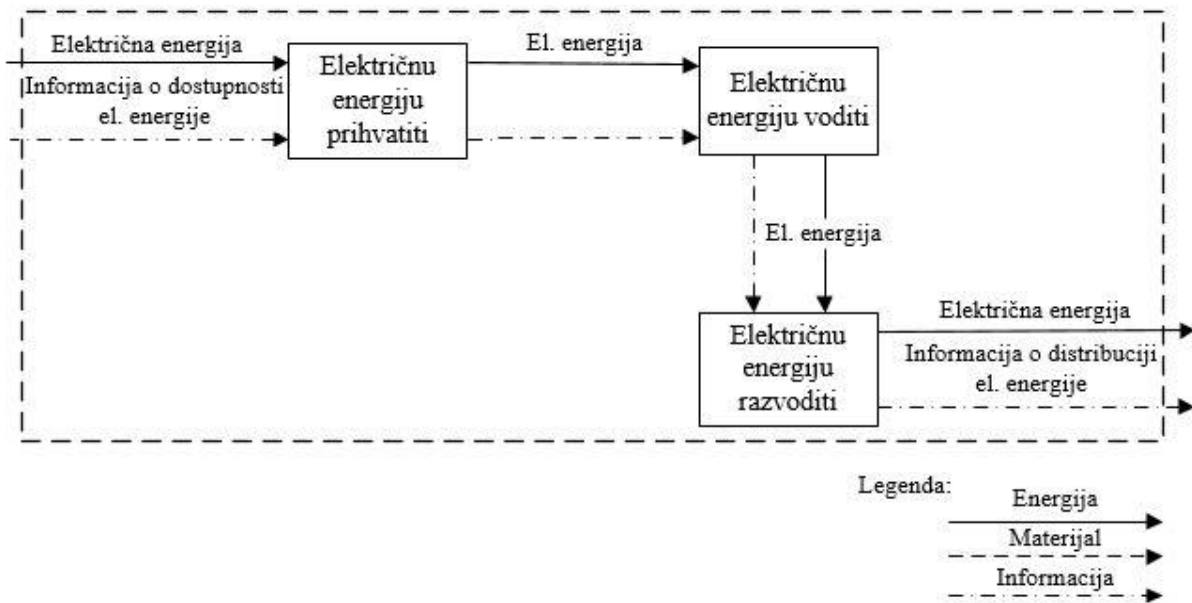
Električna energija

Informacija o dostupnosti el. energije

Električnu energiju prihvatiti

El. energija

Električnu energiju voditi

El. energija

Električnu energiju razvoditi

Električna energija

Informacija o distribuciji el. energije

Legenda:

Energija

Materijal

Informacija